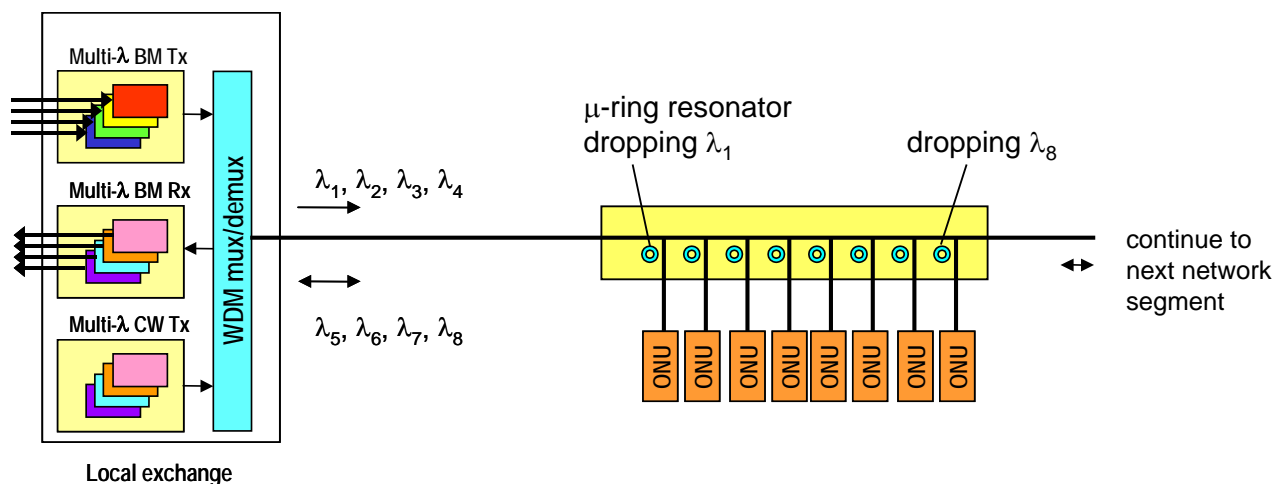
Multi-$\lambda$ BM Tx

Multi-$\lambda$ BM Rx

Multi-$\lambda$ CW Tx

WDM mux/demux

Local exchange

$\lambda_1$, $\lambda_2$, $\lambda_3$, $\lambda_4$

$\lambda_5$, $\lambda_6$, $\lambda_7$, $\lambda_8$

$\mu$-ring resonator dropping $\lambda_1$

dropping $\lambda_8$

continue to next network segment

ONU ONU ONU ONU ONU ONU ONU ONU